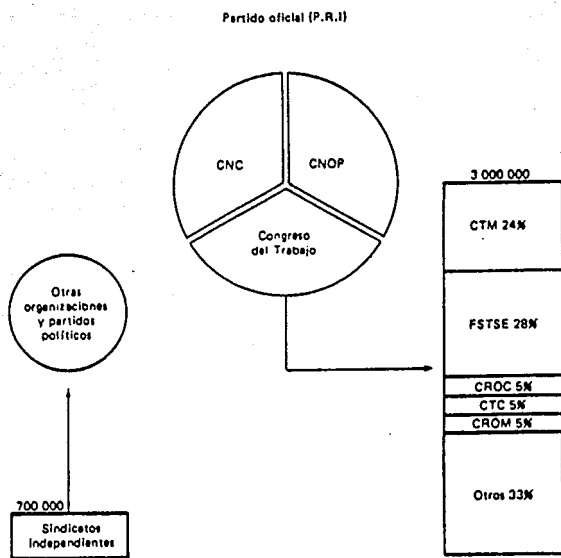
Partido oficial (P.R.I)

CNC

CNOP

Congreso del Trabajo

Otras organizaciones y partidos políticos

700 000

Sindicatos Independientes

3 000 000

CTM 24%

FSTSE 28%

CROC 5%

CTC 5%

CROM 5%

Otros 33%